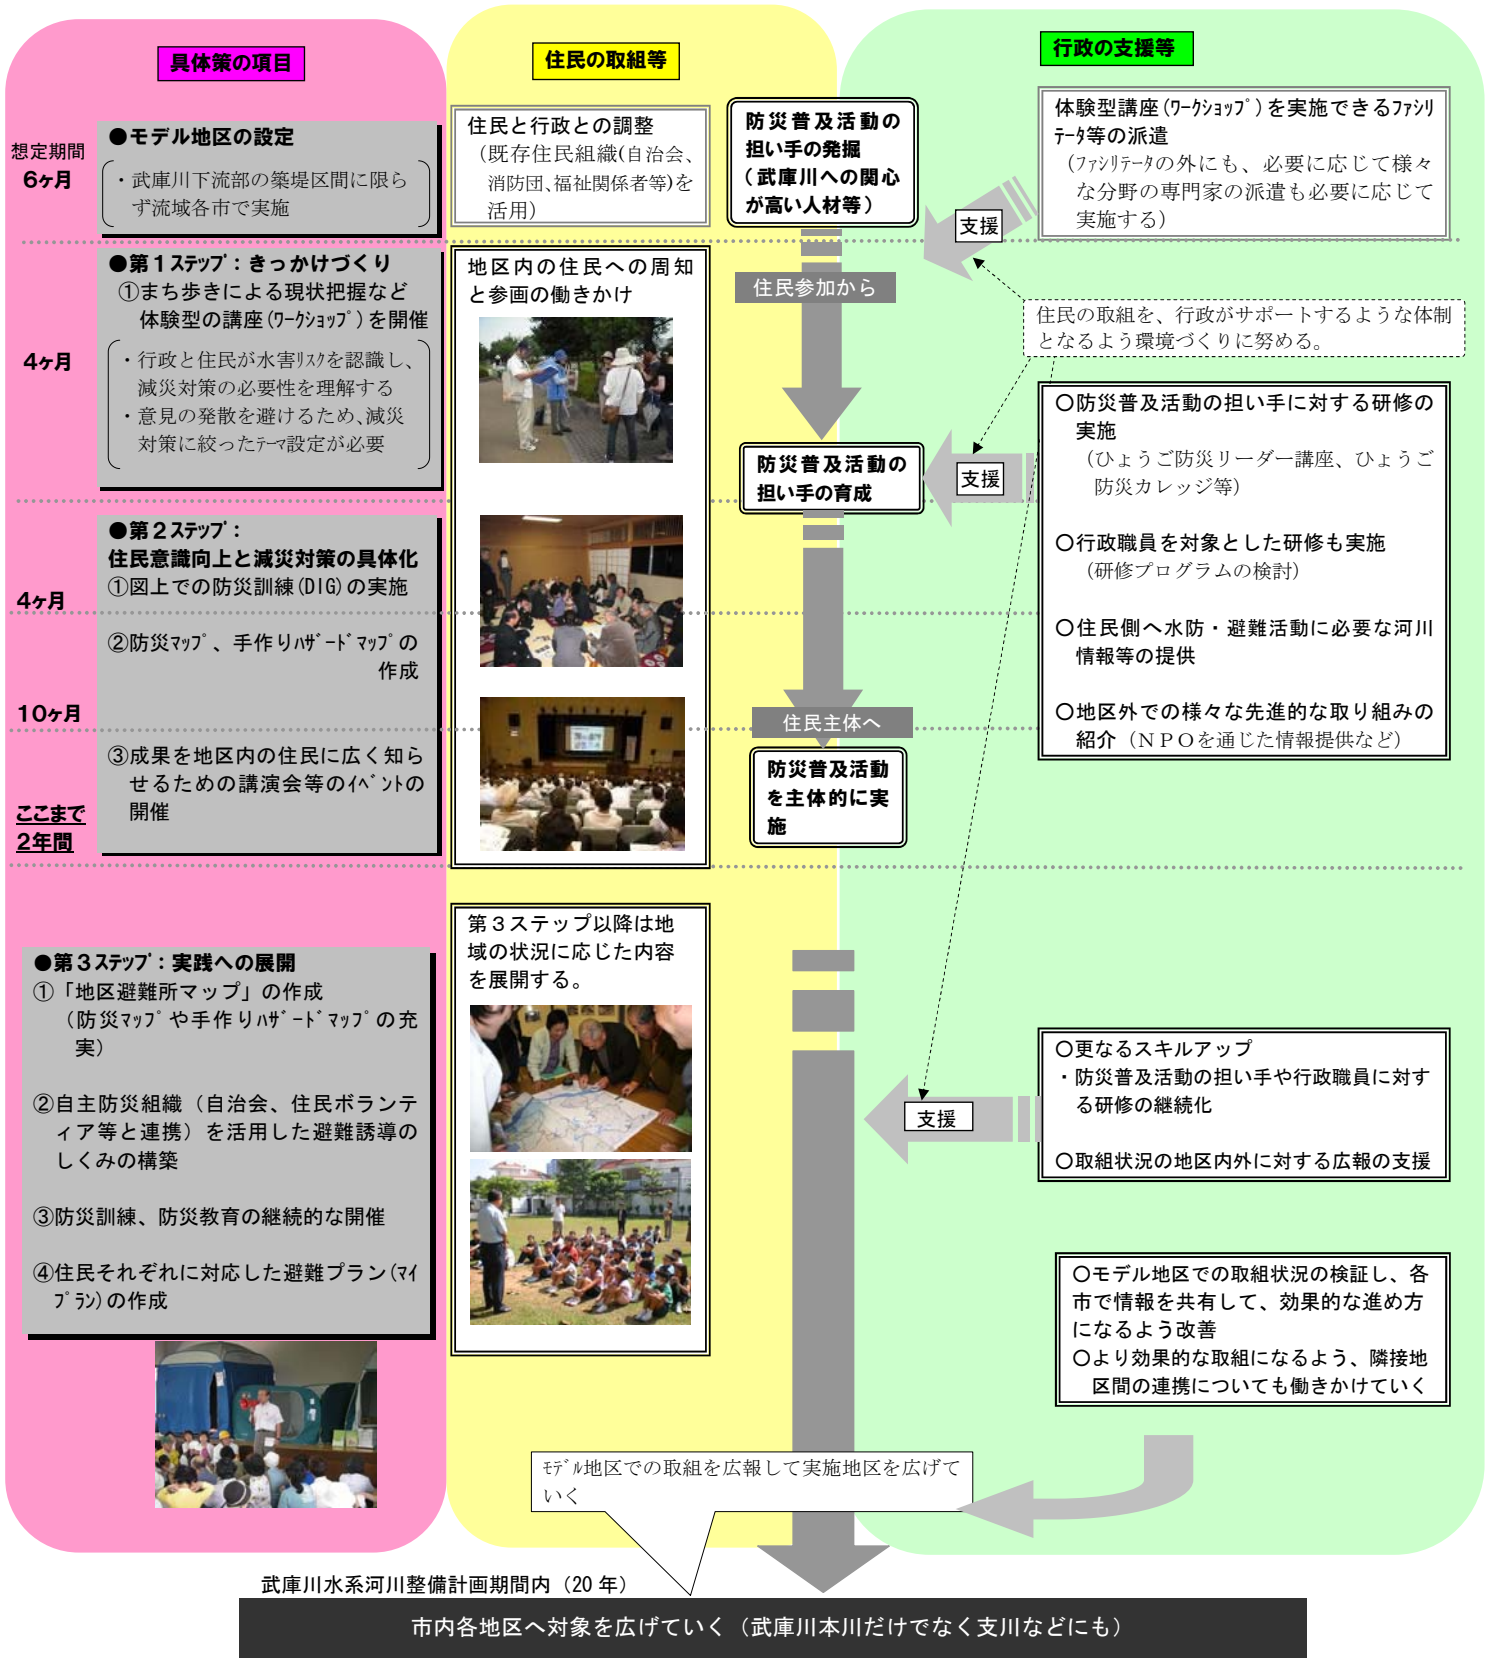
具体策の項目

住民の取組等

行政の支援等

想定期間
6ヶ月

●モデル地区の設定
・武庫川下流部の築堤区間に限らず流域各市で実施

住民と行政との調整
（既存住民組織(自治会、消防団、福祉関係者等)を活用)

防災普及活動の担い手の発掘
（武庫川への関心が高い人材等）

支援

体験型講座(ﾜｰｸｼｮｯﾌﾟ)を実施できるﾌｧｼﾘﾃｰﾀ等の派遣
（ﾌｧｼﾘﾃｰﾀの外にも、必要に応じて様々な分野の専門家の派遣も必要に応じて実施する）

4ヶ月

●第１ステップ：きっかけづくり
①まち歩きによる現状把握など体験型の講座(ﾜｰｸｼｮｯﾌﾟ)を開催
・行政と住民が水害ﾘｽｸを認識し、減災対策の必要性を理解する
・意見の発散を避けるため、減災対策に絞ったﾃｰﾏ設定が必要

地区内の住民への周知と参画の働きかけ

住民参加から

住民の取組を、行政がサポートするような体制となるよう環境づくりに努める。

防災普及活動の担い手の育成

支援

○防災普及活動の担い手に対する研修の実施
（ひょうご防災リーダー講座、ひょうご防災カレッジ等）

○行政職員を対象とした研修も実施
（研修プログラムの検討）

4ヶ月

●第２ステップ：
住民意識向上と減災対策の具体化
①図上での防災訓練(DIG)の実施

②防災ﾏｯﾌﾟ、手作りﾊｻﾞｰﾄﾞﾏｯﾌﾟの作成

○住民側へ水防・避難活動に必要な河川情報等の提供

10ヶ月

住民主体へ

③成果を地区内の住民に広く知らせるための講演会等のｲﾍﾞﾝﾄの開催

防災普及活動を主体的に実施

○地区外での様々な先進的な取り組みの紹介（ＮＰＯを通じた情報提供など）

ここまで
2年間

第３ステップ以降は地域の状況に応じた内容を展開する。

●第３ステップ：実践への展開
①「地区避難所マップ」の作成
（防災ﾏｯﾌﾟや手作りﾊｻﾞｰﾄﾞﾏｯﾌﾟの充実）

②自主防災組織（自治会、住民ボランティア等と連携）を活用した避難誘導のしくみの構築

③防災訓練、防災教育の継続的な開催

④住民それぞれに対応した避難プラン(ﾏｲﾌﾟﾗﾝ)の作成

支援

○更なるスキルアップ
・防災普及活動の担い手や行政職員に対する研修の継続化

○取組状況の地区内外に対する広報の支援

○モデル地区での取組状況の検証し、各市で情報を共有して、効果的な進め方になるよう改善
○より効果的な取組になるよう、隣接地区間の連携についても働きかけていく

ﾓﾃﾞﾙ地区での取組を広報して実施地区を広げていく

武庫川水系河川整備計画期間内（20 年）

市内各地区へ対象を広げていく（武庫川本川だけでなく支川などにも）